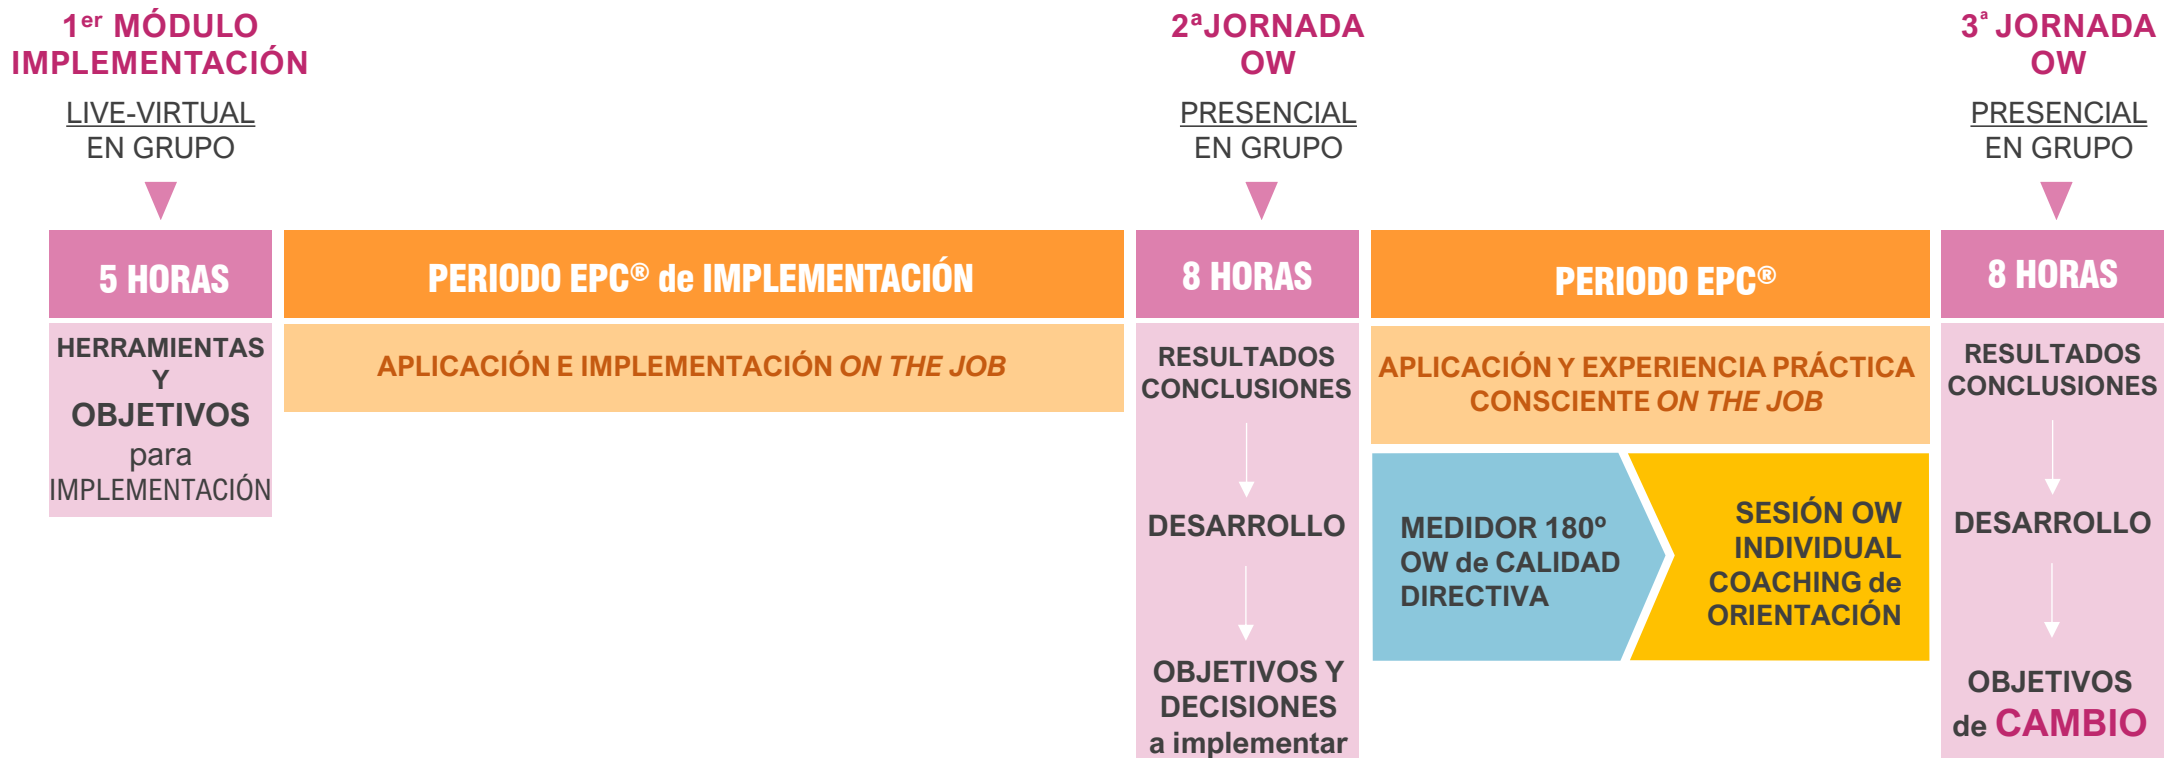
1$^{er}$ MÓDULO IMPLEMENTACIÓN

LIVE-VIRTUAL
EN GRUPO

2ªJORNADA OW

PRESENCIAL
EN GRUPO

3ª JORNADA OW

PRESENCIAL
EN GRUPO

5 HORAS

PERIODO EPC® de IMPLEMENTACIÓN

8 HORAS

PERIODO EPC®

8 HORAS

HERRAMIENTAS Y OBJETIVOS para IMPLEMENTACIÓN

APLICACIÓN E IMPLEMENTACIÓN ON THE JOB

RESULTADOS CONCLUSIONES

DESARROLLO

OBJETIVOS Y DECISIONES a implementar

APLICACIÓN Y EXPERIENCIA PRÁCTICA CONSCIENTE ON THE JOB

MEDIDOR 180º OW de CALIDAD DIRECTIVA

SESIÓN OW INDIVIDUAL COACHING de ORIENTACIÓN

RESULTADOS CONCLUSIONES

DESARROLLO

OBJETIVOS de CAMBIO